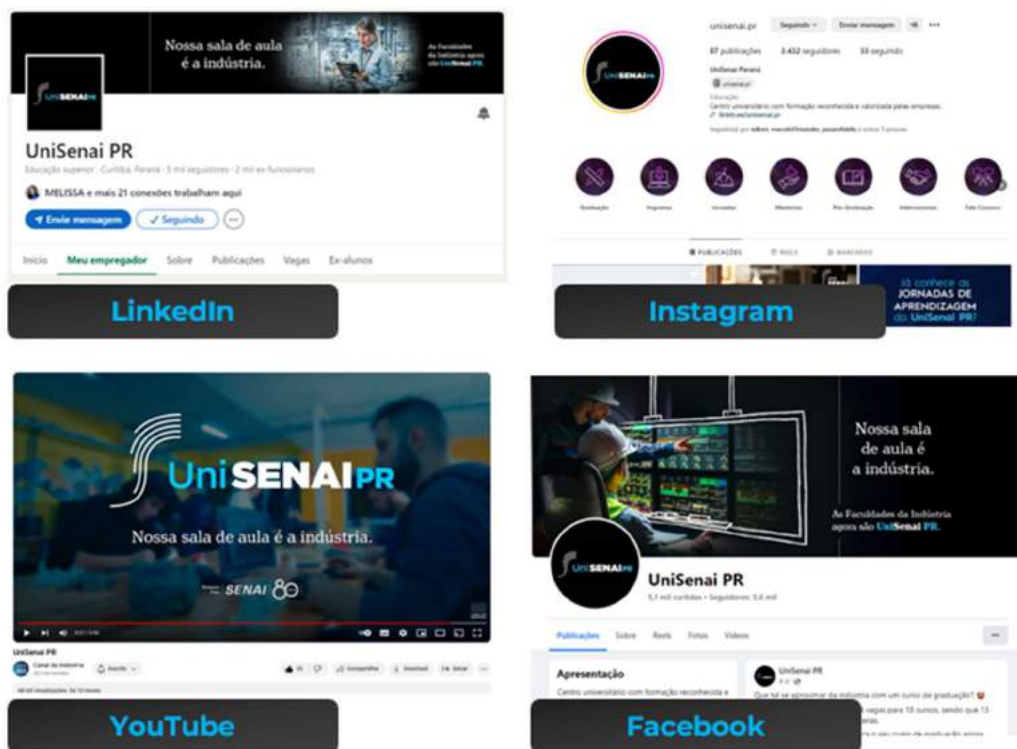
Nossa sala de aula é a indústria.

As Faculdades da Indústria agora são UniSenai PR.

UniSENAI PR

UniSenai PR

Educação superior · Curitiba, Paraná · 5 mil seguidores · 2 mil ex-funcionários

MELISSA e mais 21 conexões trabalham aqui

Enviar mensagem

✓ Seguindo

Início Meu empregador Sobre Publicações Vagas Ex-alunos

LinkedIn

unisenai.pr Seguindo Enviar mensagem

87 publicações 3.452 seguidores 33 seguindo

UniSenai Paraná

Educação

Centro universitário com formação reconhecida e valorizada pelas empresas.

Graduação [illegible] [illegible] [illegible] Pós-Graduação Internacional Fale Conosco

PUBLICAÇÕES REELS MARCADOS

Já conhece as JORNADAS DE APRENDIZAGEM do UniSenai PR?

Instagram

UniSENAIPR

Nossa sala de aula é a indústria.

SENAI 80

UniSenai PR

Canal da Indústria

Inscrito

Compartilhar Download Salvar

YouTube

Nossa sala de aula é a indústria.

As Faculdades da Indústria agora são UniSenai PR.

UniSenai PR

5,1 mil curtidas · Seguidores: 5,6 mil

Publicações Sobre Reels Fotos Vídeos

Apresentação

Centro universitário com formação reconhecida e

UniSenai PR

Que tal se aproximar da indústria com um curso de graduação?

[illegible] vagas para 16 cursos, sendo que 13 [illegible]

Facebook